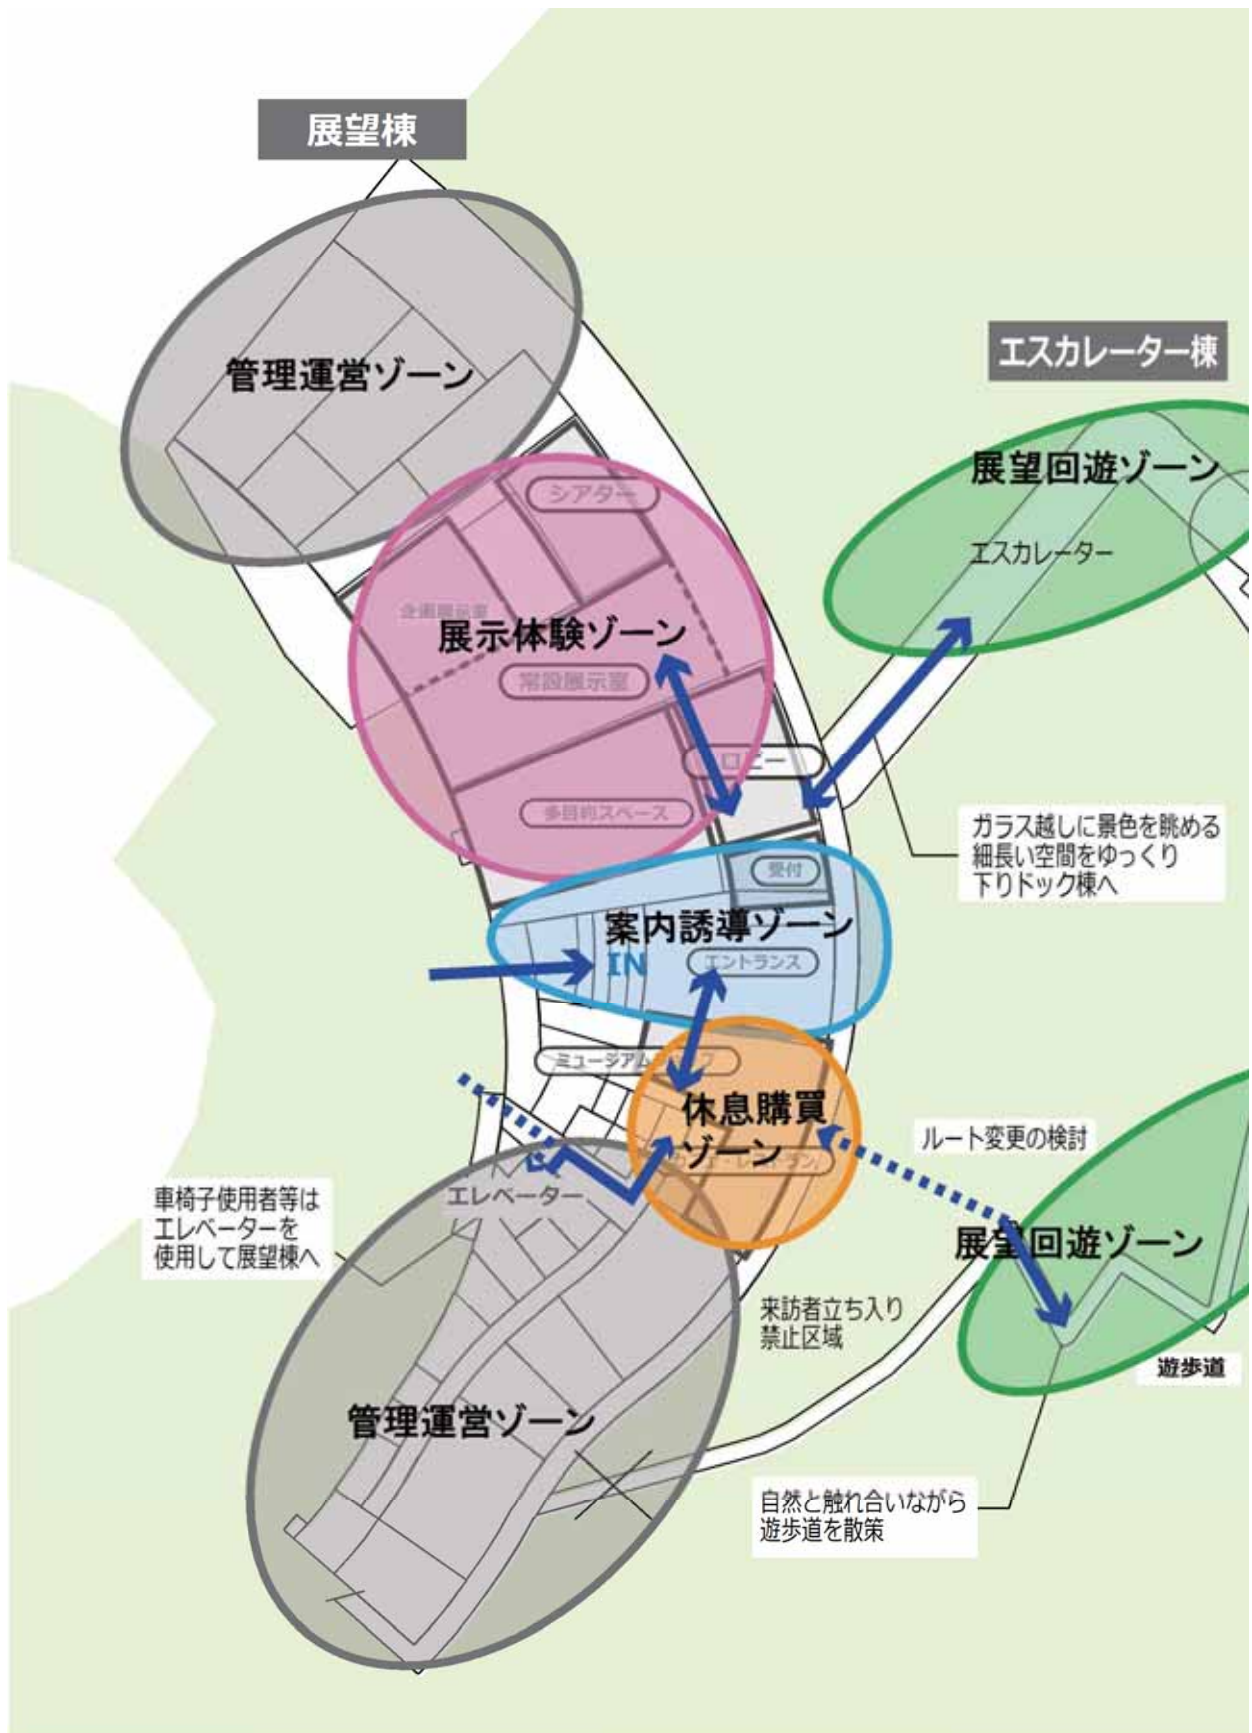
展望棟

管理運営ゾーン

エスカレーター棟

展望回遊ゾーン

エスカレーター

シアター

企画展示室

展示体験ゾーン

常設展示室

ロビー

多目的スペース

ガラス越しに景色を眺める細長い空間をゆっくり下りドック棟へ

受付

案内誘導ゾーン

IN

エントランス

ミュージアムショップ

休息購買ゾーン

ビューレストラン

ルート変更の検討

車椅子使用者等はエレベーターを使用して展望棟へ

エレベーター

展望回遊ゾーン

来訪者立ち入り禁止区域

遊歩道

管理運営ゾーン

自然と触れ合いながら遊歩道を散策